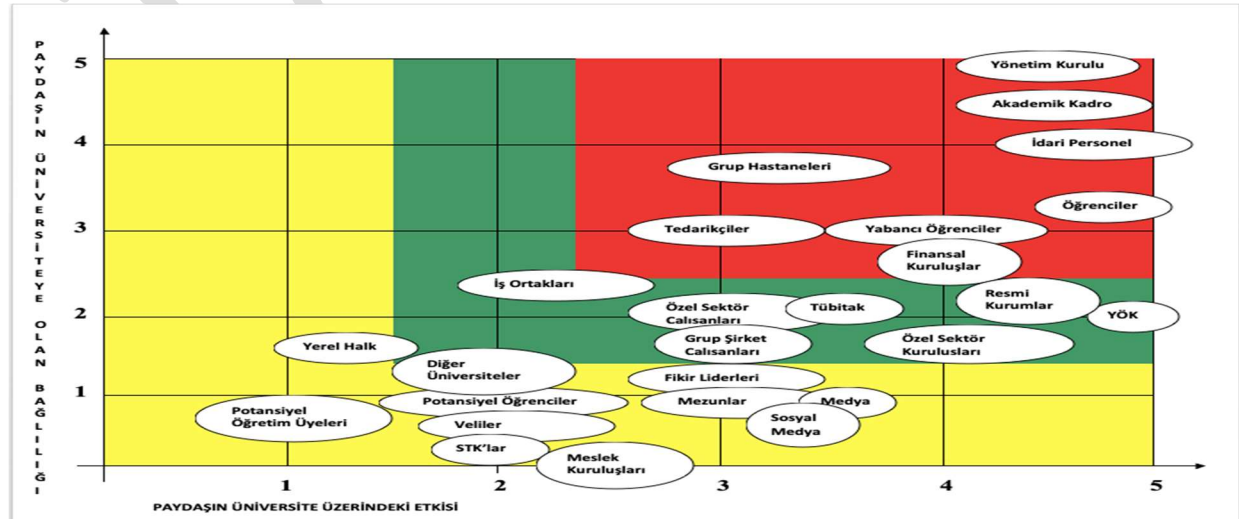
PAYDAŞIN ÜNİVERSİTEYE OLAN BAĞLILIĞI

5
4
3
2
1

Yönetim Kurulu
Akademik Kadro
İdari Personel
Grup Hastaneleri
Öğrenciler
Tedarikçiler
Yabancı Öğrenciler
Finansal Kuruluşlar
İş Ortakları
Özel Sektör Calısanları
Tübitak
Resmi Kurumlar
YÖK
Yerel Halk
Grup Şirket Calısanları
Özel Sektör Kuruluşları
Diğer Üniversiteler
Fikir Liderleri
Potansiyel Öğrenciler
Mezunlar
Medya
Potansiyel Öğretim Üyeleri
Veliler
Sosyal Medya
STK'lar
Meslek Kuruluşları

1
2
3
4
5

PAYDAŞIN ÜNİVERSİTE ÜZERİNDEKİ ETKİSİ